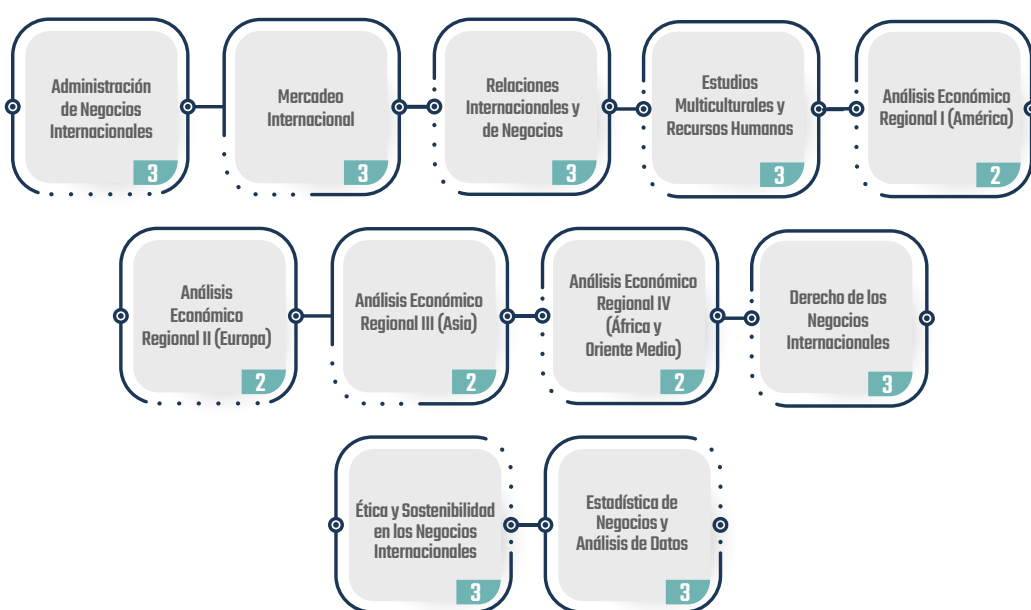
Administración de Negocios Internacionales
3

Mercadeo Internacional
3

Relaciones Internacionales y de Negocios
3

Estudios Multiculturales y Recursos Humanos
3

Análisis Económico Regional I (América)
2

Análisis Económico Regional II (Europa)
2

Análisis Económico Regional III (Asia)
2

Análisis Económico Regional IV (África y Oriente Medio)
2

Derecho de los Negocios Internacionales
3

Ética y Sostenibilidad en los Negocios Internacionales
3

Estadística de Negocios y Análisis de Datos
3